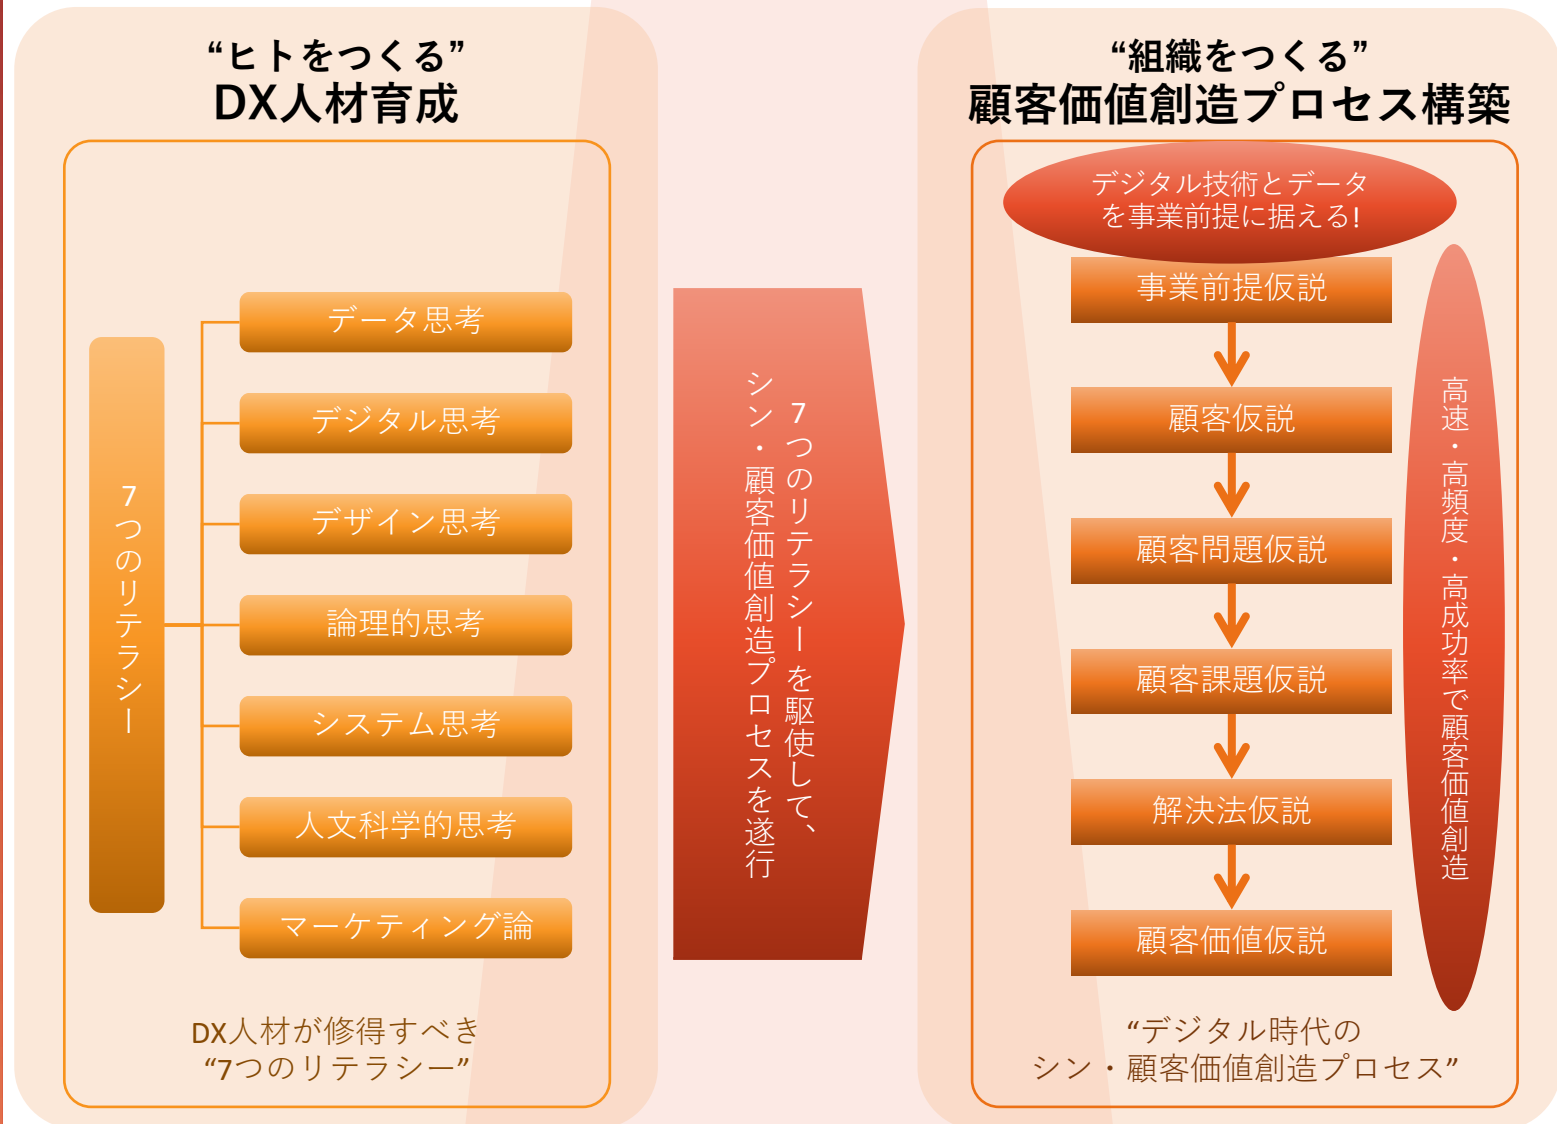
“ヒトをつくる”
DX人材育成

7つのリテラシー

データ思考
デジタル思考
デザイン思考
論理的思考
システム思考
人文科学的思考
マーケティング論

DX人材が修得すべき
“7つのリテラシー”

7つのリテラシーを駆使して、シン・顧客価値創造プロセスを遂行

“組織をつくる”
顧客価値創造プロセス構築

デジタル技術とデータを事業前提に据える!

事業前提仮説
顧客仮説
顧客問題仮説
顧客課題仮説
解決法仮説
顧客価値仮説

高速・高頻度・高成功率で顧客価値創造

“デジタル時代の
シン・顧客価値創造プロセス”